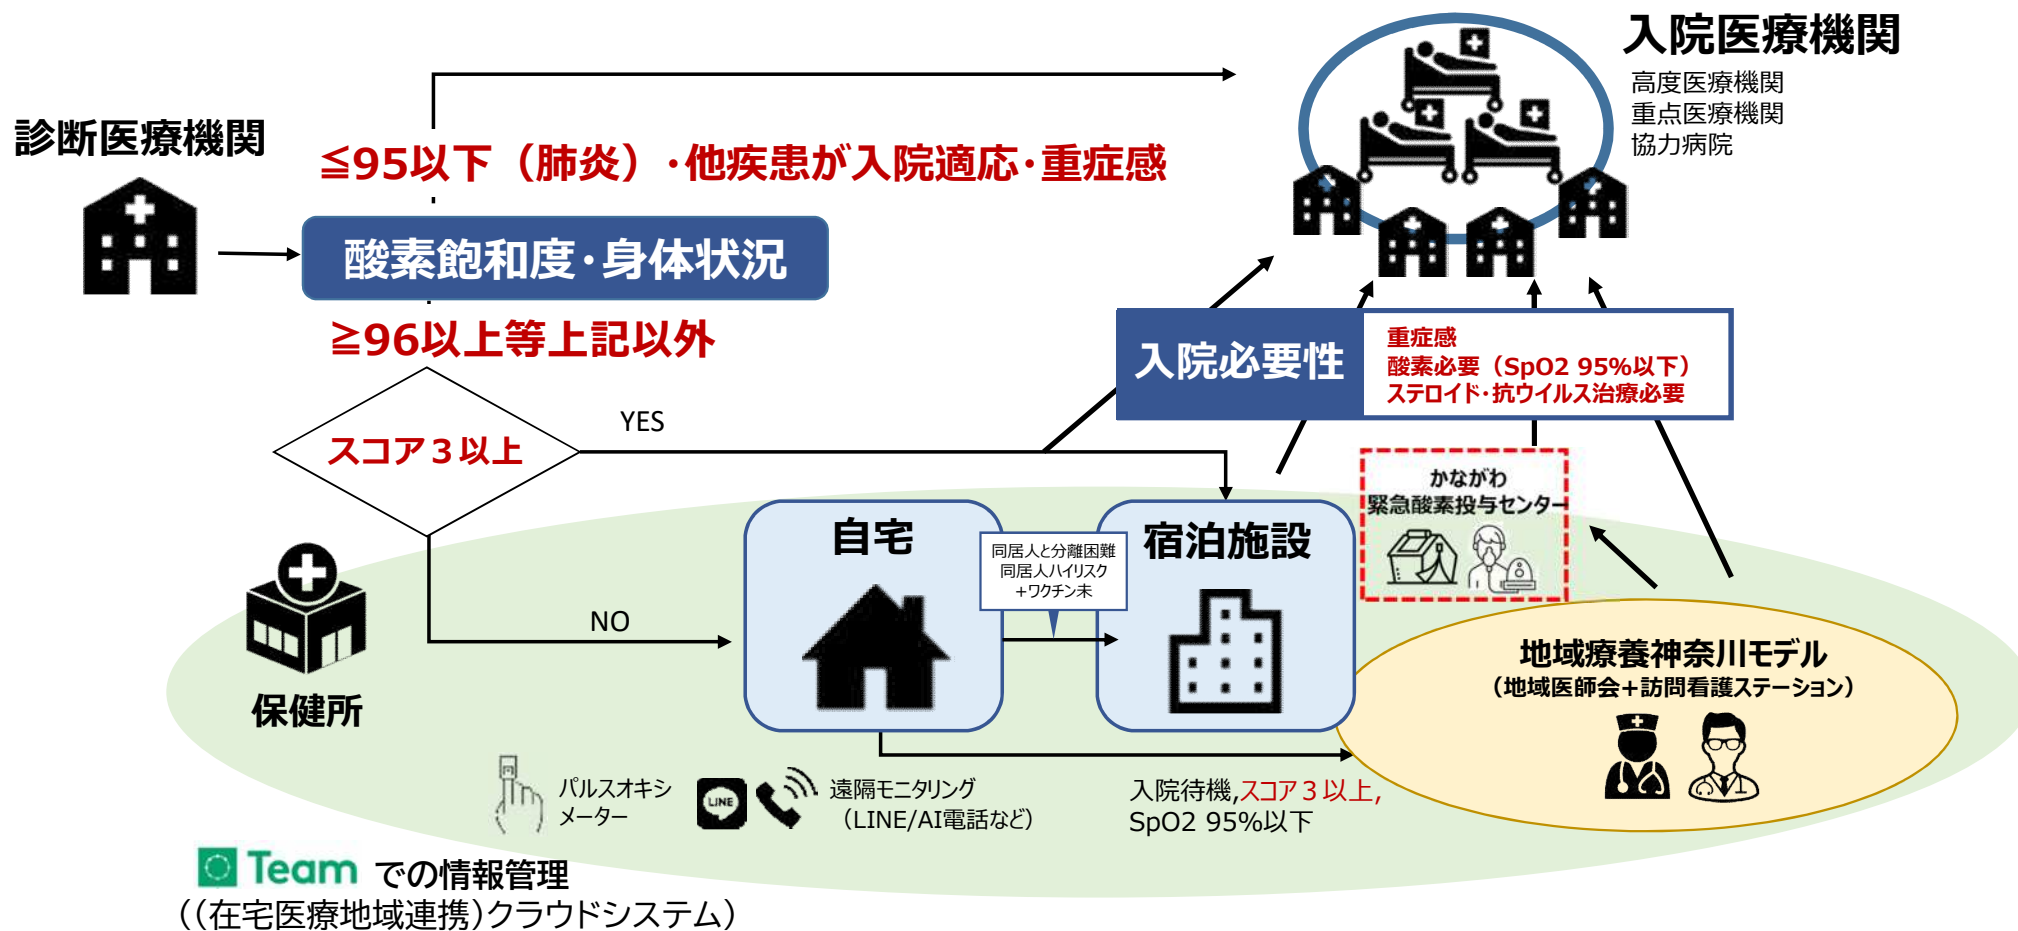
入院医療機関
高度医療機関
重点医療機関
協力病院

診断医療機関

≦95以下（肺炎）・他疾患が入院適応・重症感

酸素飽和度・身体状況

≧96以上等上記以外

スコア３以上

YES

NO

入院必要性

重症感
酸素必要（SpO2 95%以下）
ステロイド・抗ウイルス治療必要

かながわ
緊急酸素投与センター

自宅

同居人と分離困難
同居人ハイリスク
+ワクチン未

宿泊施設

保健所

地域療養神奈川モデル
（地域医師会+訪問看護ステーション）

パルスオキシメーター

LINE

遠隔モニタリング
（LINE/AI電話など）

入院待機,スコア３以上,
SpO2 95%以下

Team での情報管理
（(在宅医療地域連携)クラウドシステム）